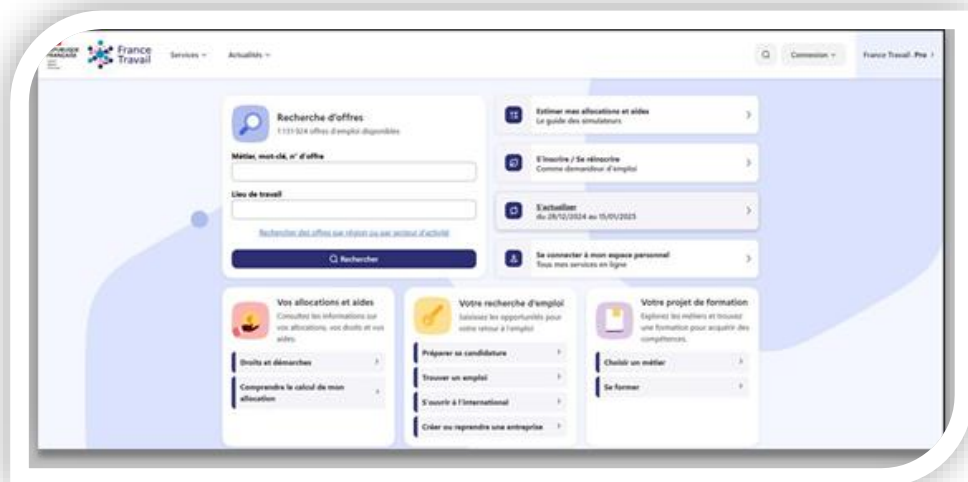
RÉPUBLIQUE FRANÇAISE

France Travail

Services ⌄ Actualités ⌄

Connexion ⌄ France Travail Pro ›

Recherche d'offres
1 131 324 offres d'emploi disponibles

Métier, mot-clé, n° d'offre

Lieu de travail

Rechercher des offres par région ou par secteur d'activité

Rechercher

Estimer mes allocations et aides
Le guide des simulateurs

S'inscrire / Se réinscrire
Comme demandeur d'emploi

S'actualiser
du 28/12/2024 au 15/01/2025

Se connecter à mon espace personnel
Tous mes services en ligne

Vos allocations et aides
Consultez les informations sur vos allocations, vos droits et vos aides.

Droits et démarches

Comprendre le calcul de mon allocation

Votre recherche d'emploi
Saisissez les opportunités pour votre retour à l'emploi

Préparer sa candidature

Trouver un emploi

S'ouvrir à l'international

Créer ou reprendre une entreprise

Votre projet de formation
Explorez les métiers et trouvez une formation pour acquérir des compétences.

Choisir un métier

Se former